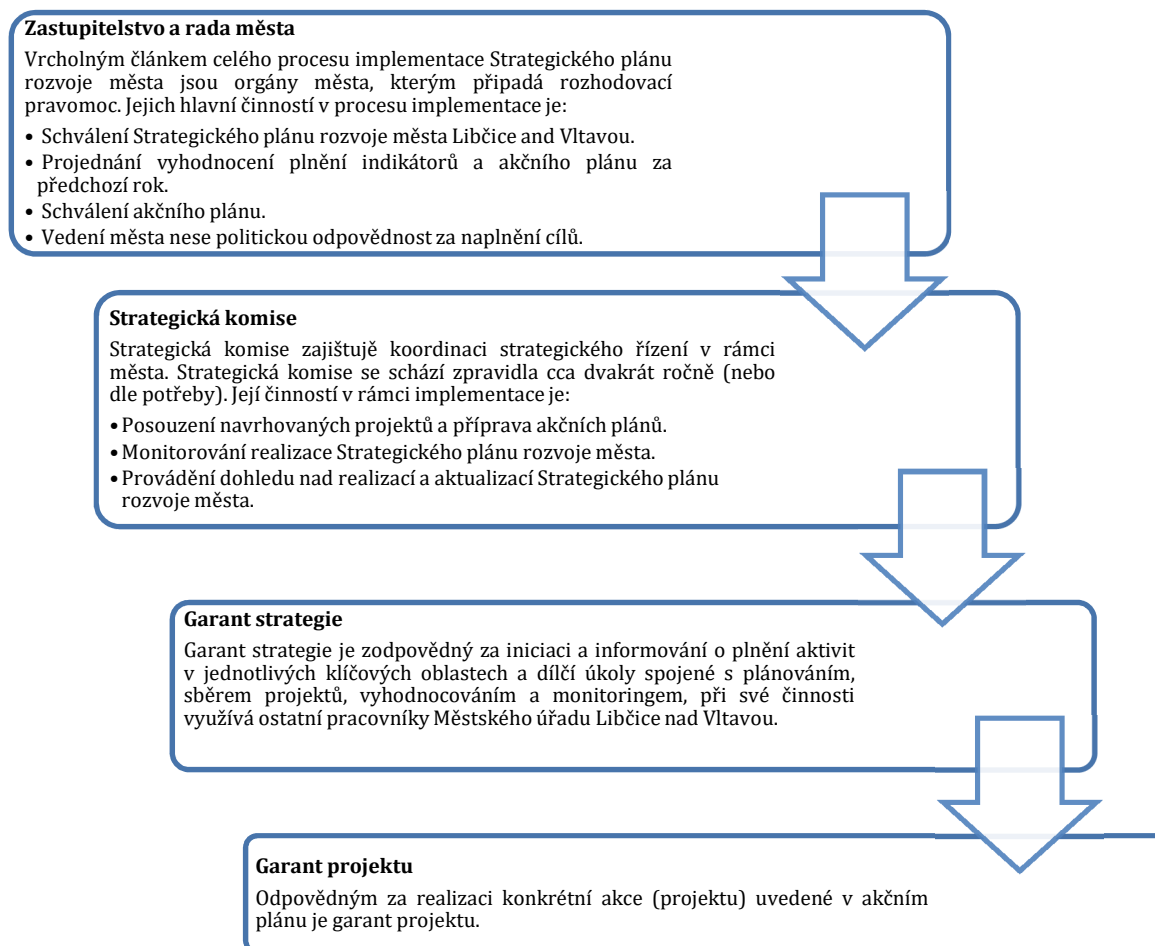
**Zastupitelstvo a rada města**

Vrcholným článkem celého procesu implementace Strategického plánu rozvoje města jsou orgány města, kterým připadá rozhodovací pravomoc. Jejich hlavní činností v procesu implementace je:

• Schválení Strategického plánu rozvoje města Libčice and Vltavou.
• Projednání vyhodnocení plnění indikátorů a akčního plánu za předchozí rok.
• Schválení akčního plánu.
• Vedení města nese politickou odpovědnost za naplnění cílů.

**Strategická komise**

Strategická komise zajišťuje koordinaci strategického řízení v rámci města. Strategická komise se schází zpravidla cca dvakrát ročně (nebo dle potřeby). Její činností v rámci implementace je:

• Posouzení navrhovaných projektů a příprava akčních plánů.
• Monitorování realizace Strategického plánu rozvoje města.
• Provádění dohledu nad realizací a aktualizací Strategického plánu rozvoje města.

**Garant strategie**

Garant strategie je zodpovědný za iniciaci a informování o plnění aktivit v jednotlivých klíčových oblastech a dílčí úkoly spojené s plánováním, sběrem projektů, vyhodnocováním a monitoringem, při své činnosti využívá ostatní pracovníky Městského úřadu Libčice nad Vltavou.

**Garant projektu**

Odpovědným za realizaci konkrétní akce (projektu) uvedené v akčním plánu je garant projektu.